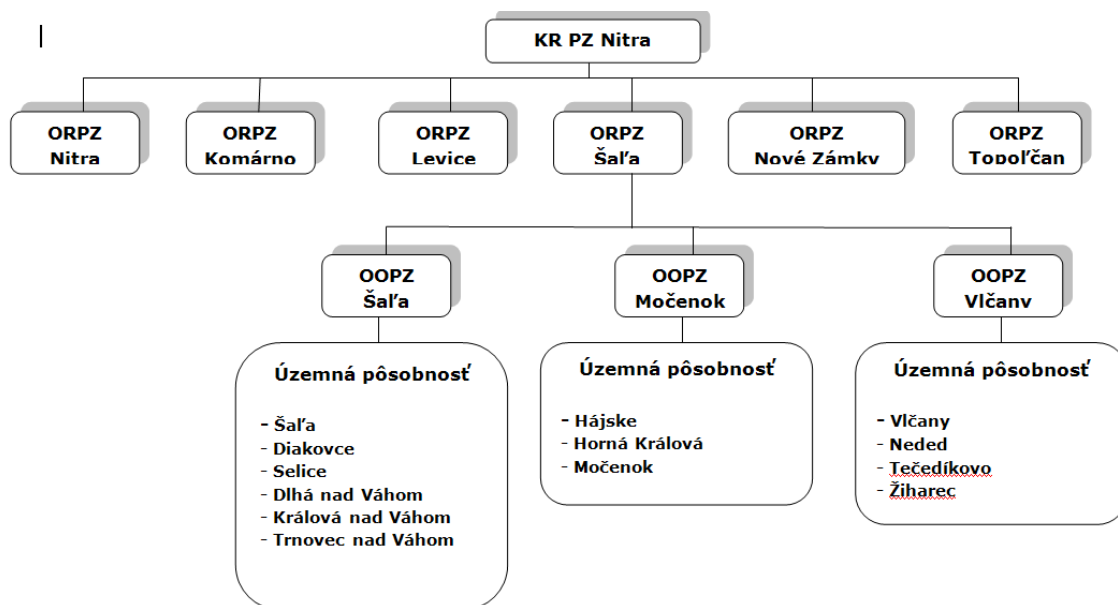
KR PZ Nitra

ORPZ Nitra

ORPZ Komárno

ORPZ Levice

ORPZ Šaľa

ORPZ Nové Zámky

ORPZ Topoľčan

OOPZ Šaľa

OOPZ Močenok

OOPZ Vlčany

Územná pôsobnosť

- Šaľa
- Diakovce
- Selice
- Dlhá nad Váhom
- Králová nad Váhom
- Trnovec nad Váhom

Územná pôsobnosť

- Hájske
- Horná Králová
- Močenok

Územná pôsobnosť

- Vlčany
- Neded
- Tečedíkovo
- Žiharec